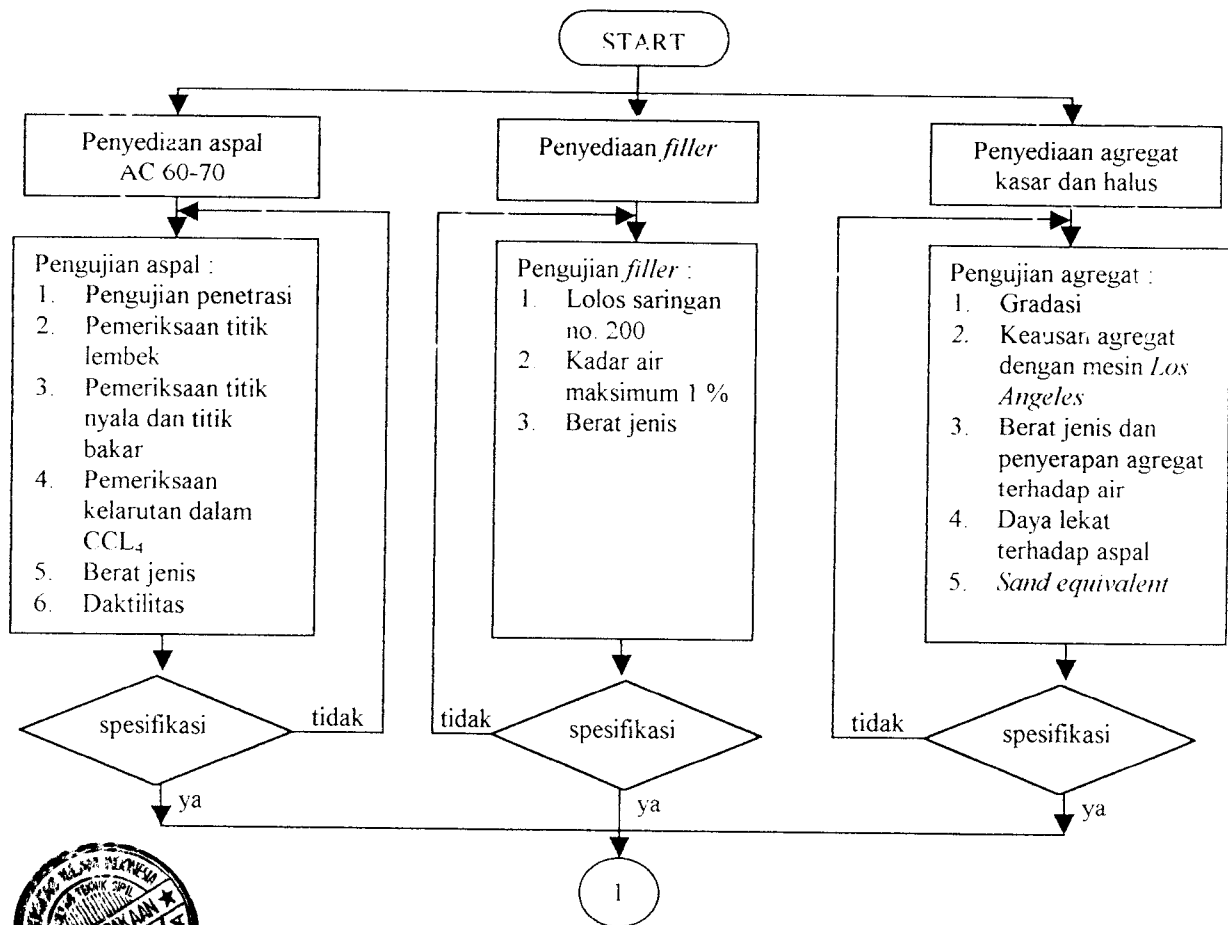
START

Penyediaan aspal AC 60-70

Penyediaan *filler*

Penyediaan agregat kasar dan halus

Pengujian aspal :
1. Pengujian penetrasi
2. Pemeriksaan titik lembek
3. Pemeriksaan titik nyala dan titik bakar
4. Pemeriksaan kelarutan dalam $CCL_4$
5. Berat jenis
6. Daktilitas

Pengujian *filler* :
1. Lolos saringan no. 200
2. Kadar air maksimum 1 %
3. Berat jenis

Pengujian agregat :
1. Gradasi
2. Keausan agregat dengan mesin *Los Angeles*
3. Berat jenis dan penyerapan agregat terhadap air
4. Daya lekat terhadap aspal
5. *Sand equivalent*

spesifikasi
tidak
ya

spesifikasi
tidak
ya

spesifikasi
tidak
ya

1

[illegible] TEKNIK SIPIL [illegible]